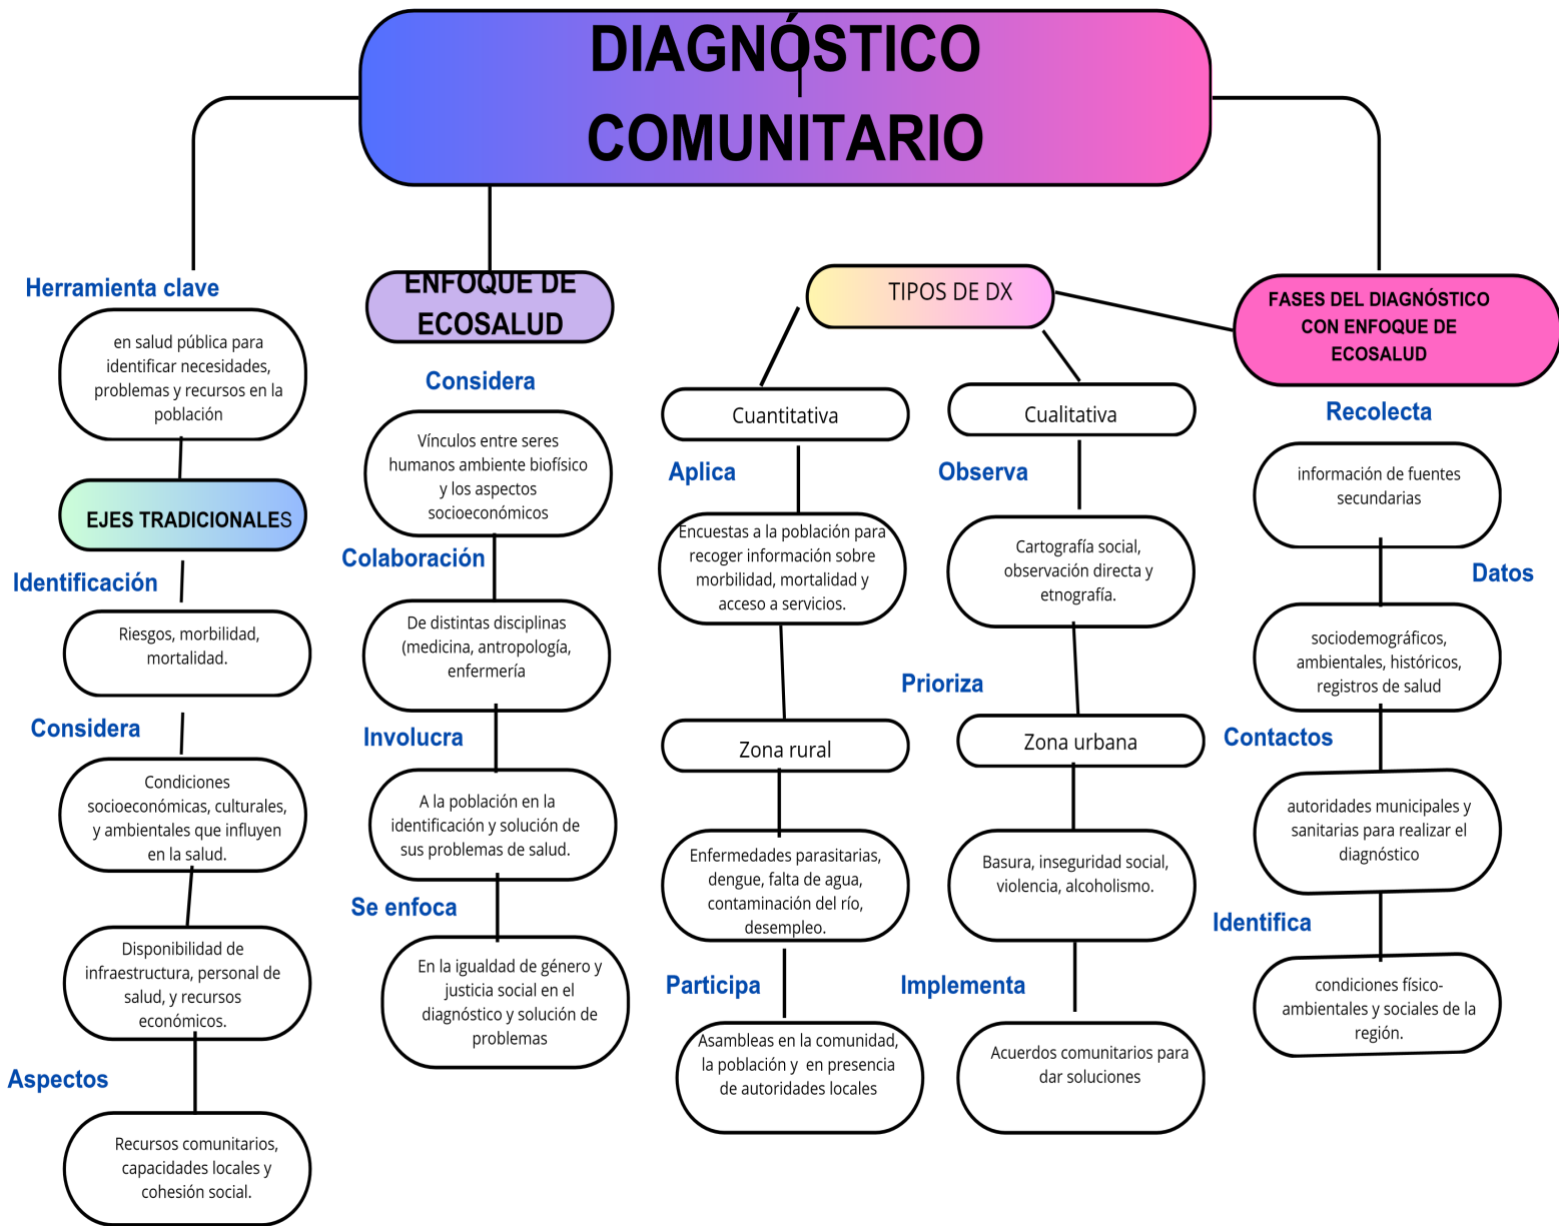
DIAGNÓSTICO COMUNITARIO

Herramienta clave

en salud pública para identificar necesidades, problemas y recursos en la población

EJES TRADICIONALES

Identificación

Riesgos, morbilidad, mortalidad.

Considera

Condiciones socioeconómicas, culturales, y ambientales que influyen en la salud.

Disponibilidad de infraestructura, personal de salud, y recursos económicos.

Aspectos

Recursos comunitarios, capacidades locales y cohesión social.

ENFOQUE DE ECOSALUD

Considera

Vínculos entre seres humanos ambiente biofísico y los aspectos socioeconómicos

Colaboración

De distintas disciplinas (medicina, antropología, enfermería

Involucra

A la población en la identificación y solución de sus problemas de salud.

Se enfoca

En la igualdad de género y justicia social en el diagnóstico y solución de problemas

TIPOS DE DX

Cuantitativa

Aplica

Encuestas a la población para recoger información sobre morbilidad, mortalidad y acceso a servicios.

Zona rural

Enfermedades parasitarias, dengue, falta de agua, contaminación del río, desempleo.

Participa

Asambleas en la comunidad, la población y en presencia de autoridades locales

Cualitativa

Observa

Cartografía social, observación directa y etnografía.

Prioriza

Zona urbana

Basura, inseguridad social, violencia, alcoholismo.

Implementa

Acuerdos comunitarios para dar soluciones

FASES DEL DIAGNÓSTICO CON ENFOQUE DE ECOSALUD

Recolecta

información de fuentes secundarias

Datos

sociodemográficos, ambientales, históricos, registros de salud

Contactos

autoridades municipales y sanitarias para realizar el diagnóstico

Identifica

condiciones físico-ambientales y sociales de la región.